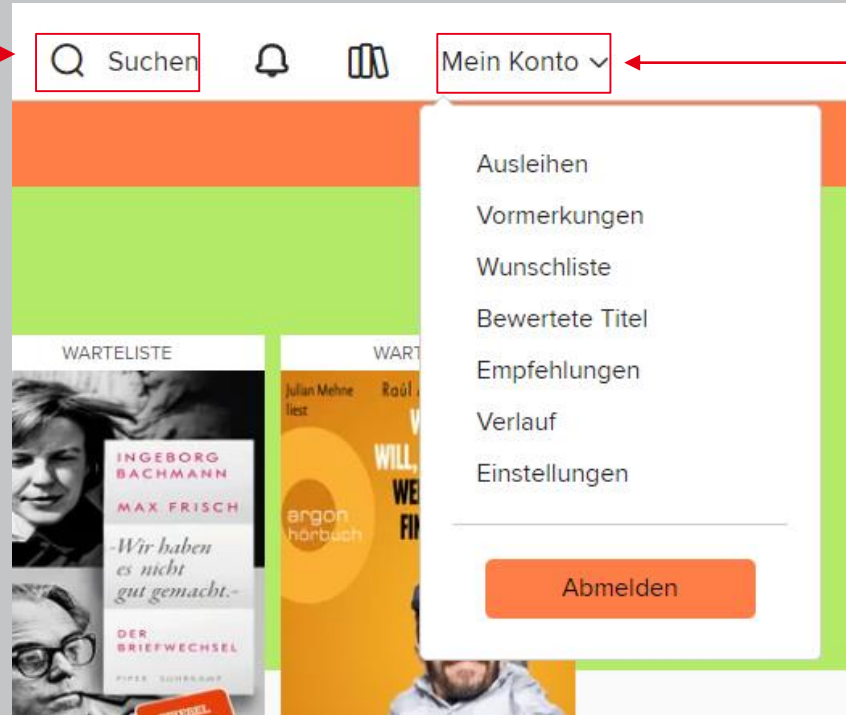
Suchen

Mein Konto

Ausleihen
Vormerkungen
Wunschliste
Bewertete Titel
Empfehlungen
Verlauf
Einstellungen

Abmelden

WARTELISTE

INGEBORG BACHMANN
MAX FRISCH
-Wir haben es nicht gut gemacht.-
DER BRIEFWECHSEL
PIPER SUHRKAMP

WART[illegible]

Julian Mehne liest
Raúl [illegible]
W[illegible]
WILL, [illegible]
WE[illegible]
FI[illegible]
argon hörbuch